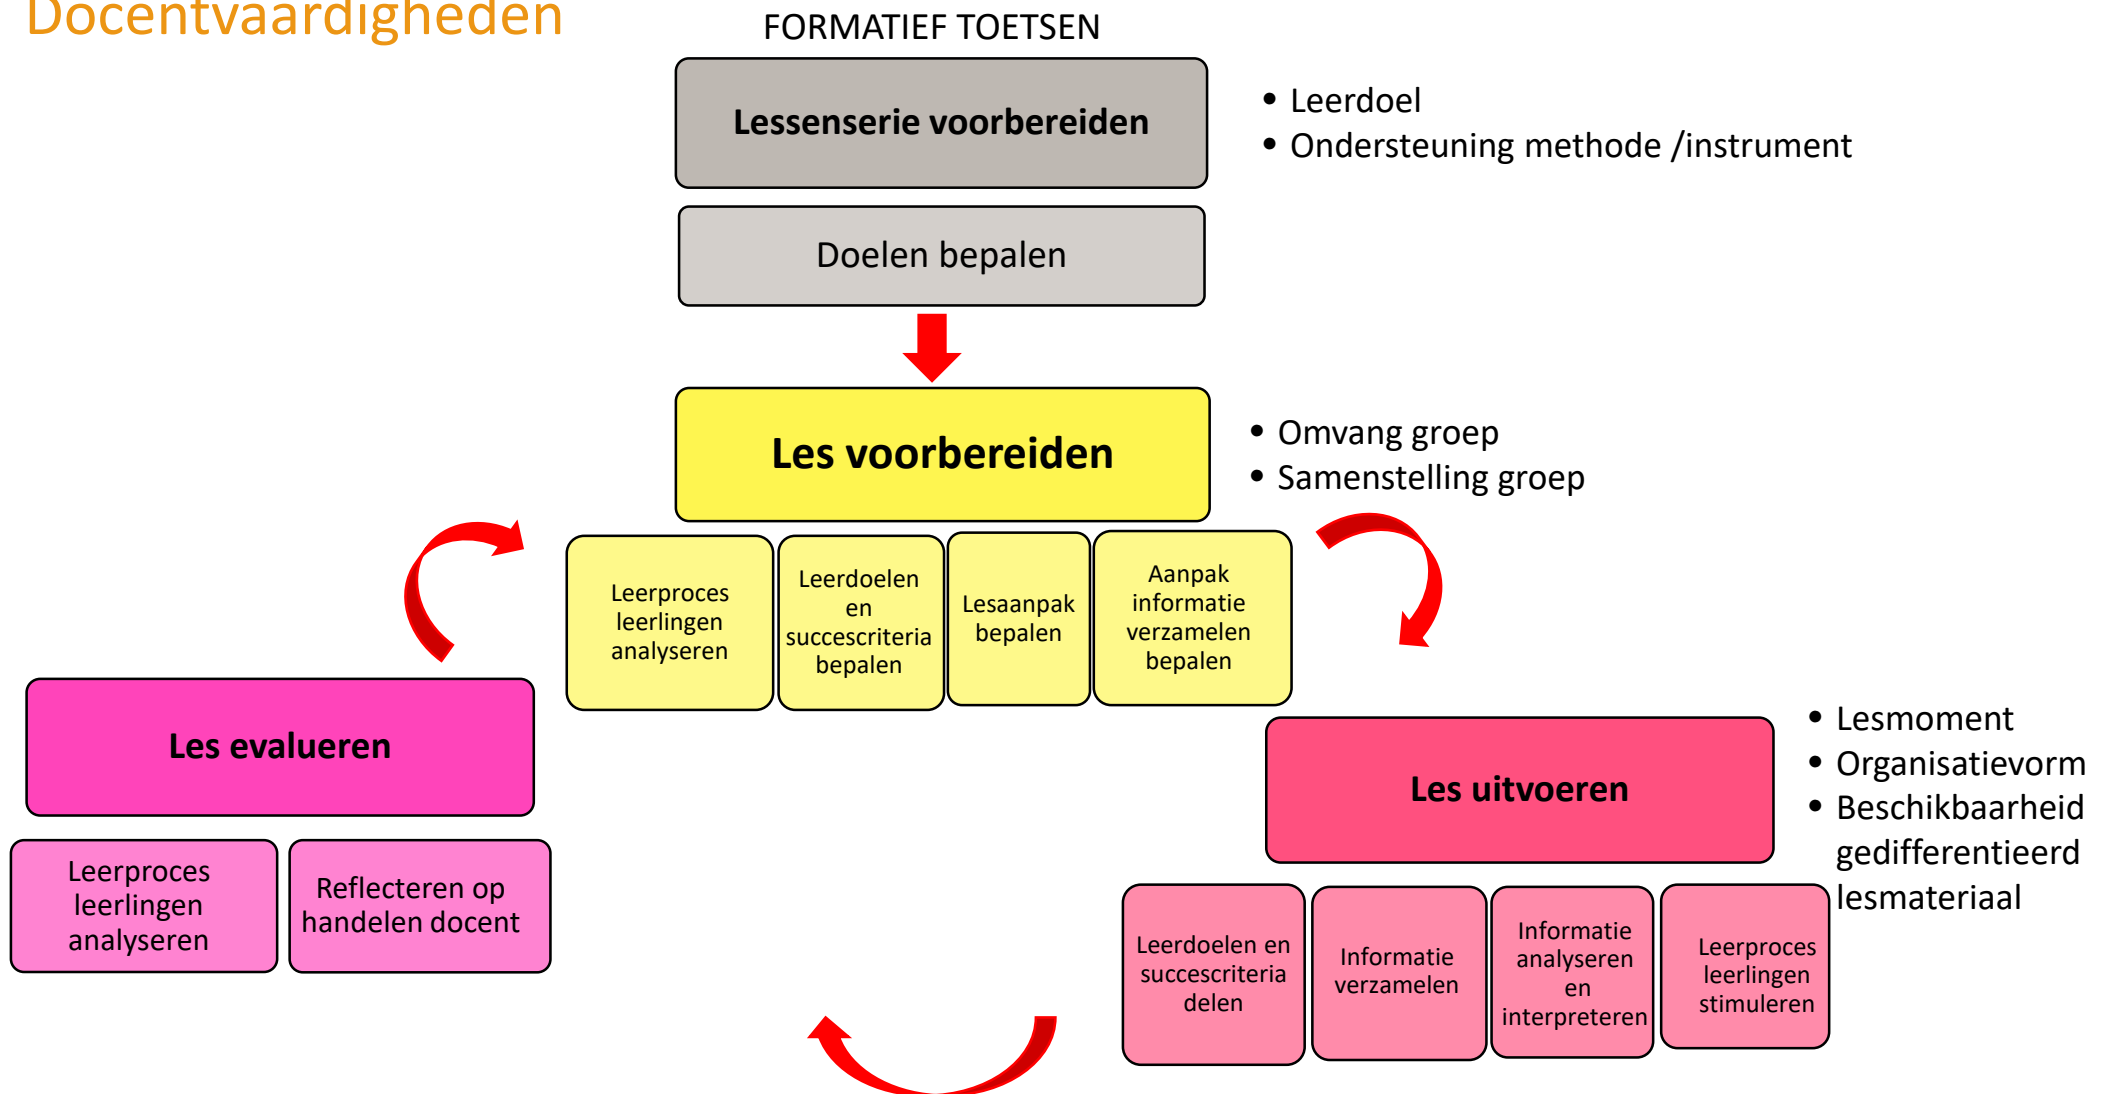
Docentvaardigheden

FORMATIEF TOETSEN

Lessenserie voorbereiden

- Leerdoel
- Ondersteuning methode /instrument

Doelen bepalen

Les voorbereiden

- Omvang groep
- Samenstelling groep

Leerproces leerlingen analyseren

Leerdoelen en succescriteria bepalen

Lesaanpak bepalen

Aanpak informatie verzamelen bepalen

Les evalueren

Leerproces leerlingen analyseren

Reflecteren op handelen docent

Les uitvoeren

- Lesmoment
- Organisatievorm
- Beschikbaarheid gedifferentieerd lesmateriaal

Leerdoelen en succescriteria delen

Informatie verzamelen

Informatie analyseren en interpreteren

Leerproces leerlingen stimuleren